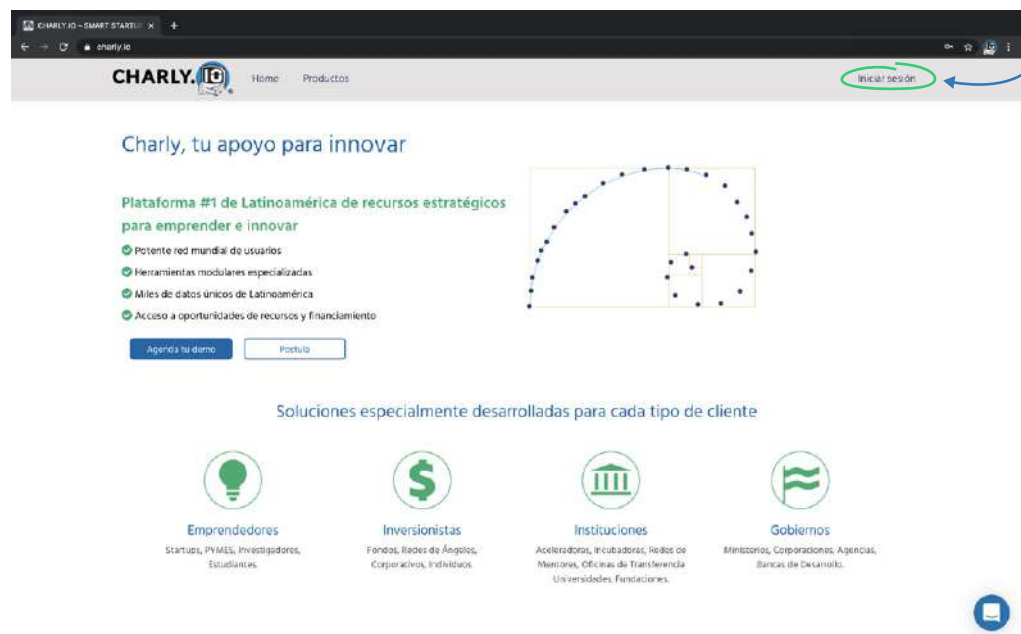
CHARLY.IO – SMART STARTUP ×
charly.io

CHARLY.IO

Home Productos

Iniciar sesión

Charly, tu apoyo para innovar

Plataforma #1 de Latinoamérica de recursos estratégicos para emprender e innovar

Potente red mundial de usuarios
Herramientas modulares especializadas
Miles de datos únicos de Latinoamérica
Acceso a oportunidades de recursos y financiamiento

Agenda tu demo
Postula

Soluciones especialmente desarrolladas para cada tipo de cliente

Emprendedores
Startups, PYMES, Investigadores, Estudiantes.

Inversionistas
Fondos, Redes de Ángeles, Corporativos, Individuos.

Instituciones
Aceleradoras, Incubadoras, Redes de Mentores, Oficinas de Transferencia Universidades, Fundaciones.

Gobiernos
Ministerios, Corporaciones, Agencias, Bancas de Desarrollo.